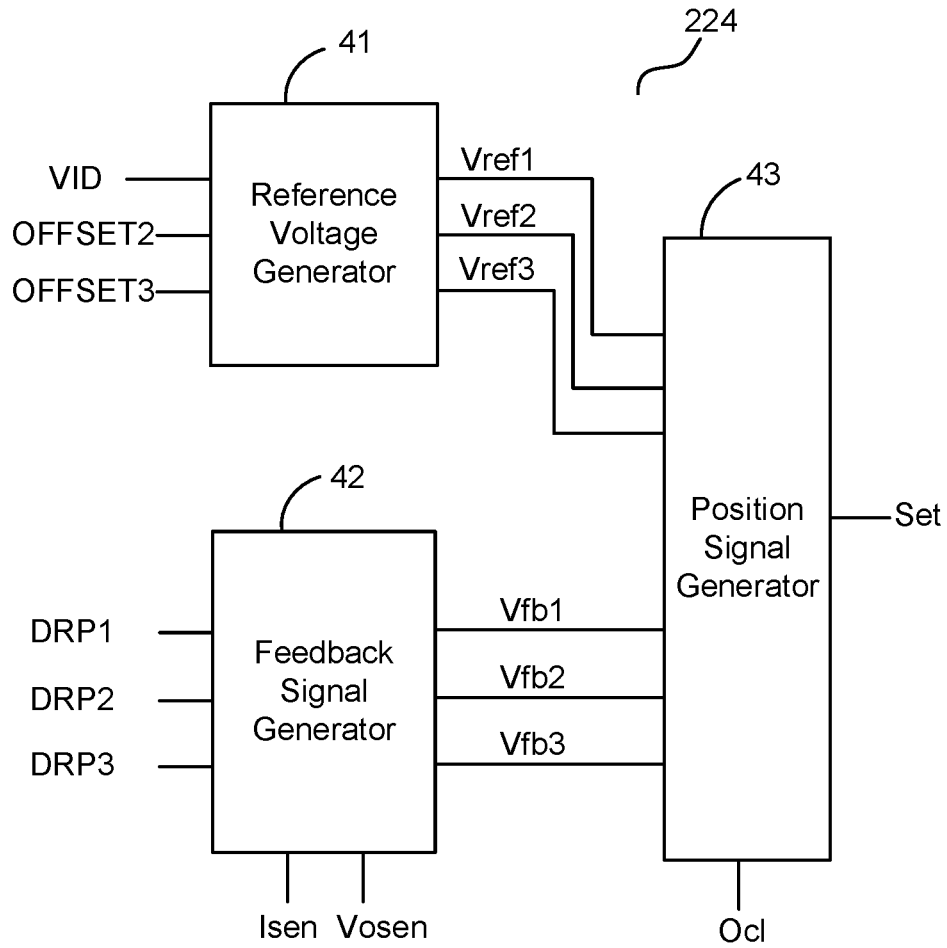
224

41

VID

OFFSET2

OFFSET3

Reference Voltage Generator

Vref1

Vref2

Vref3

43

42

Position Signal Generator

Set

DRP1

DRP2

DRP3

Feedback Signal Generator

Vfb1

Vfb2

Vfb3

Isen

Vosen

Ocl